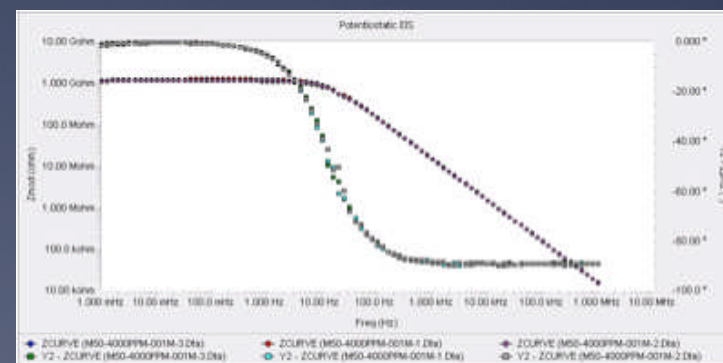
Potentiostatic EIS

10.00 Gohm
1.000 Gohm
100.0 Mohm
10.00 Mohm
1.000 Mohm
100.0 kohm
10.00 kohm

Zmod (ohm)

0.000 °
-20.00 °
-40.00 °
-60.00 °
-80.00 °
-100.0 °

1.000 mHz 10.00 mHz 100.0 mHz 1.000 Hz 10.00 Hz 100.0 Hz 1.000 kHz 10.00 kHz 100.0 kHz 1.000 MHz 10.00 MHz

Freq (Hz)

ZCURVE (M50-4000PPM-001M-3.Dta)
ZCURVE (M50-4000PPM-001M-1.Dta)
ZCURVE (M50-4000PPM-001M-2.Dta)
Y2 - ZCURVE (M50-4000PPM-001M-3.Dta)
Y2 - ZCURVE (M50-4000PPM-001M-1.Dta)
Y2 - ZCURVE (M50-4000PPM-001M-2.Dta)